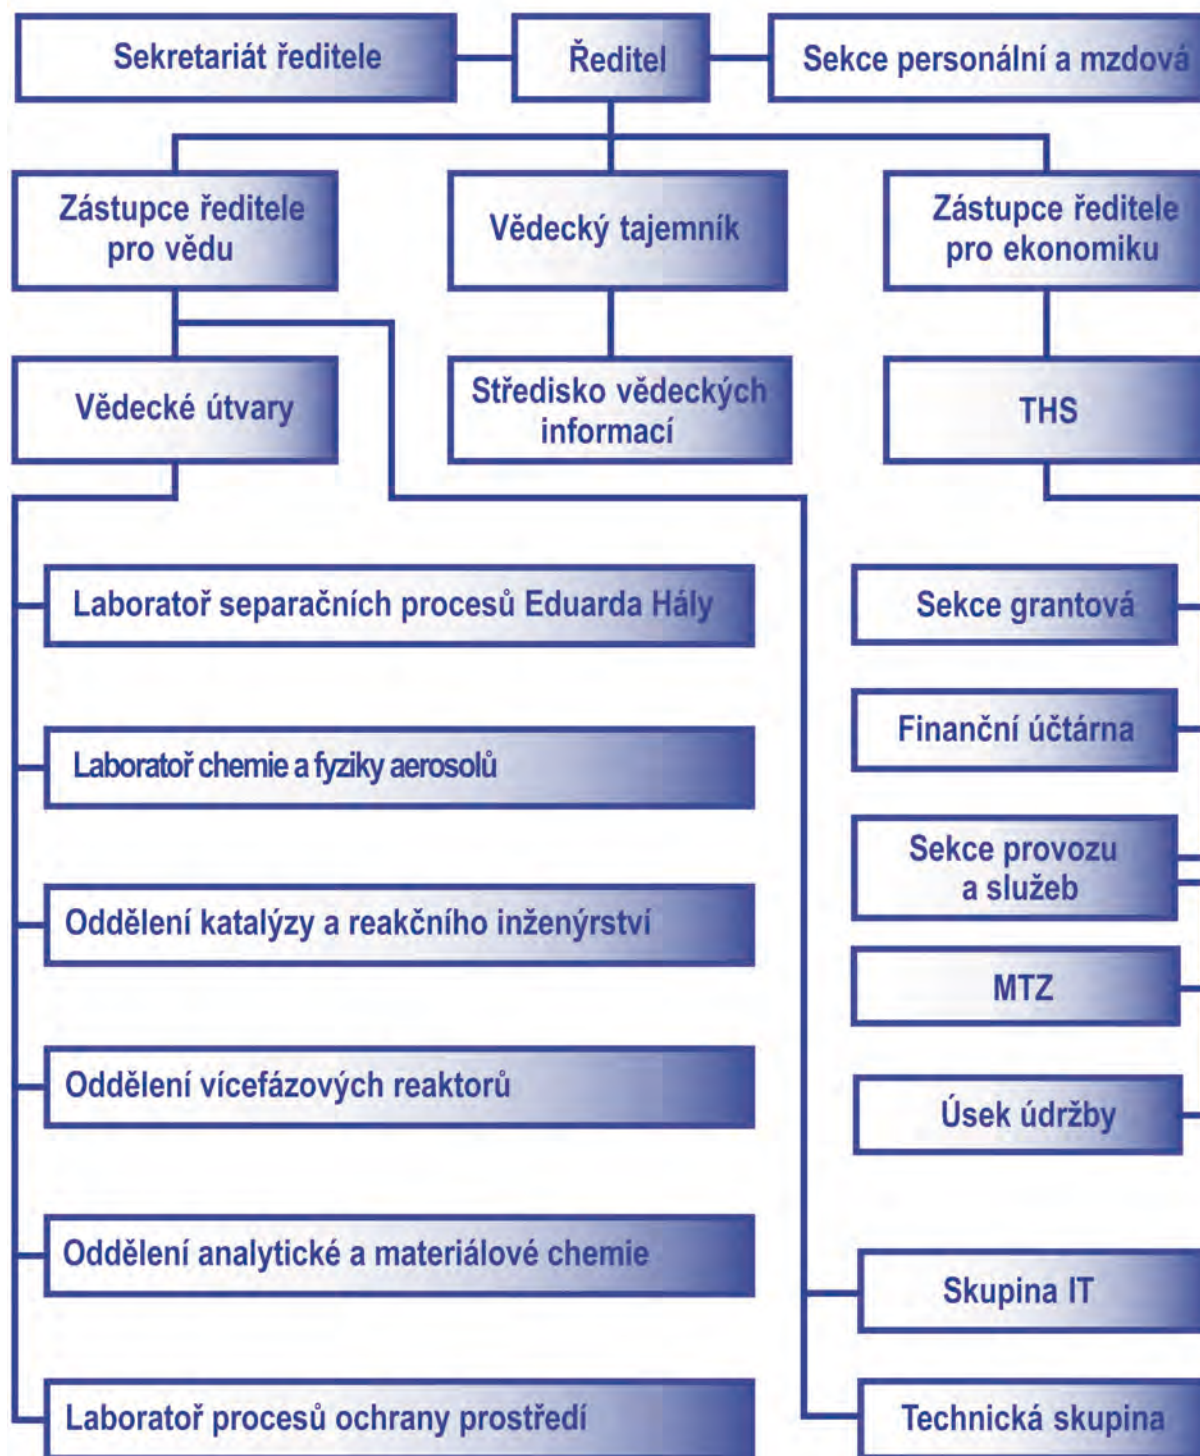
Sekretariát ředitele

Ředitel

Sekce personální a mzdová

Zástupce ředitele pro vědu

Vědecký tajemník

Zástupce ředitele pro ekonomiku

Vědecké útvary

Středisko vědeckých informací

THS

Laboratoř separačních procesů Eduarda Hály

Sekce grantová

Laboratoř chemie a fyziky aerosolů

Finanční účtárna

Sekce provozu a služeb

Oddělení katalýzy a reakčního inženýrství

MTZ

Oddělení vícefázových reaktorů

Úsek údržby

Oddělení analytické a materiálové chemie

Skupina IT

Laboratoř procesů ochrany prostředí

Technická skupina